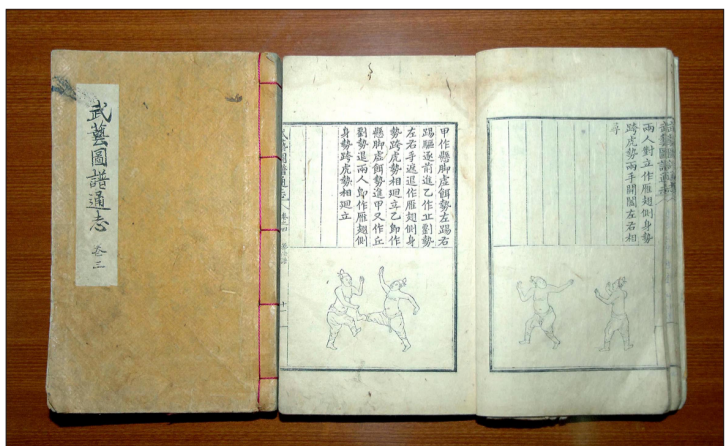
武藝圖譜通志 卷三

甲作懸脚虛餌勢左踢右踢脚逐前進乙作拦劉勢左右手逐退作雁翅側身勢跨虎勢相廻立乙即作懸脚虛餌勢甲又作拦劉勢進兩人即作雁翅側身勢跨虎勢相廻立

武藝圖譜通志 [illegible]

兩人對立作雁翅側身勢跨虎勢兩手開闔左右相

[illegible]